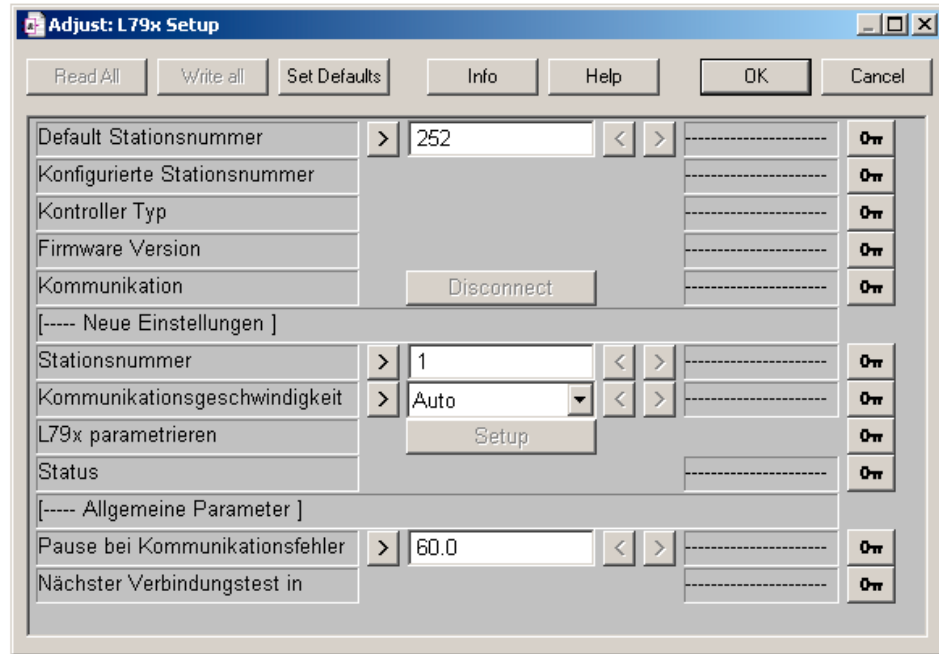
Adjust: L79x Setup

Read All | Write all | Set Defaults | Info | Help | OK | Cancel

| | | | | | |
|---|---|---|---|---|---|
| Default Stationsnummer | > | 252 | < > | -------------------- | 0 |
| Konfigurierte Stationsnummer | | | | -------------------- | 0 |
| Kontroller Typ | | | | -------------------- | 0 |
| Firmware Version | | | | -------------------- | 0 |
| Kommunikation | | Disconnect | | -------------------- | 0 |
| [----- Neue Einstellungen ] | | | | | |
| Stationsnummer | > | 1 | < > | -------------------- | 0 |
| Kommunikationsgeschwindigkeit | > | Auto | < > | -------------------- | 0 |
| L79x parametrieren | | Setup | | | 0 |
| Status | | | | -------------------- | 0 |
| [----- Allgemeine Parameter ] | | | | | |
| Pause bei Kommunikationsfehler | > | 60.0 | < > | -------------------- | 0 |
| Nächster Verbindungstest in | | | | -------------------- | 0 |